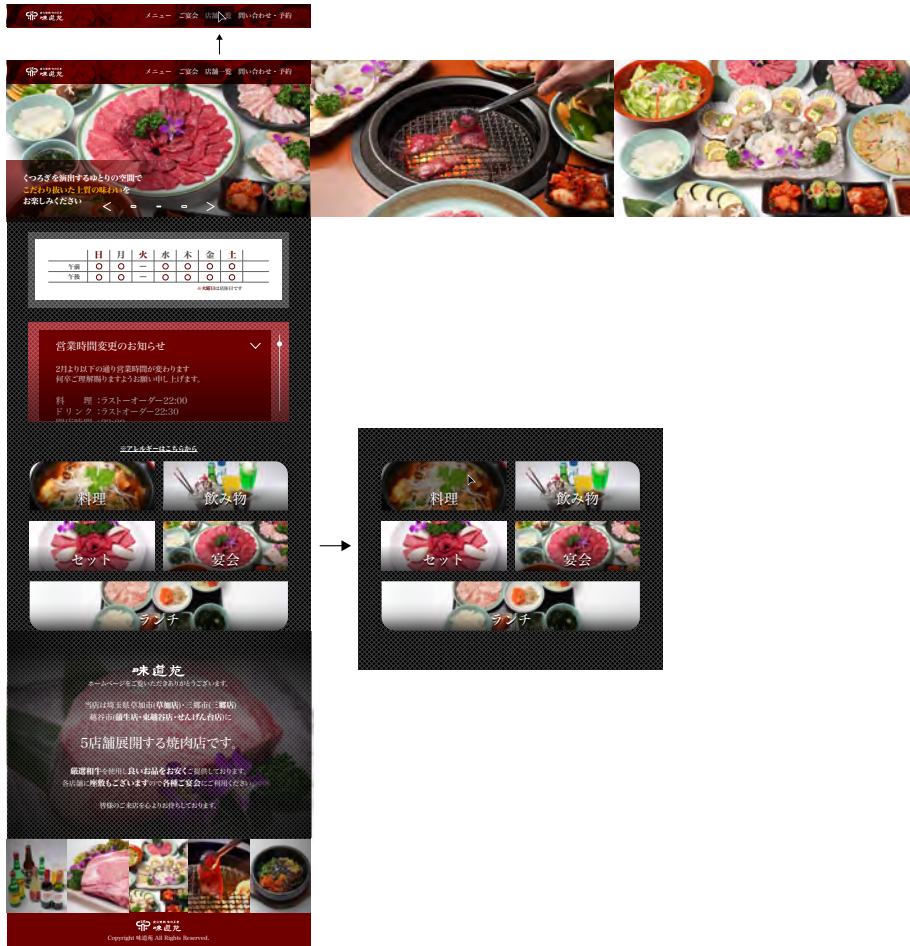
味道苑 メニュー ご宴会 店舗一覧 問い合わせ・予約

味道苑 メニュー ご宴会 店舗一覧 問い合わせ・予約

くつろぎを演出するゆとりの空間で
こだわり抜いた上質の味わいを
お楽しみください

| | 日 | 月 | 火 | 水 | 木 | 金 | 土 |
|---|---|---|---|---|---|---|---|
| 午前 | ○ | ○ | ー | ○ | ○ | ○ | ○ |
| 午後 | ○ | ○ | ー | ○ | ○ | ○ | ○ |

※火曜日は定休日です

営業時間変更のお知らせ

2月より以下の通り営業時間が変わります
何卒ご理解賜りますようお願い申し上げます。

料　　理：ラストーオーダー22:00
ドリンク：ラストーオーダー22:30
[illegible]

※アレルギーはこちらから

料理
飲み物
セット
宴会
ランチ

料理
飲み物
セット
宴会
ランチ

味道苑
ホームページをご覧いただきありがとうございます。

当店は埼玉県草加市(草加店)・三郷市(三郷店)
越谷市(蒲生店・東越谷店・せんげん台店)に

5店舗展開する焼肉店です。

厳選和牛を使用し良いお品をお安くご提供しております。
各店舗に座敷もございますので各種ご宴会にご利用ください。

皆様のご来店を心よりお待ちしております。

味道苑
Copyright 味道苑 All Rights Reserved.